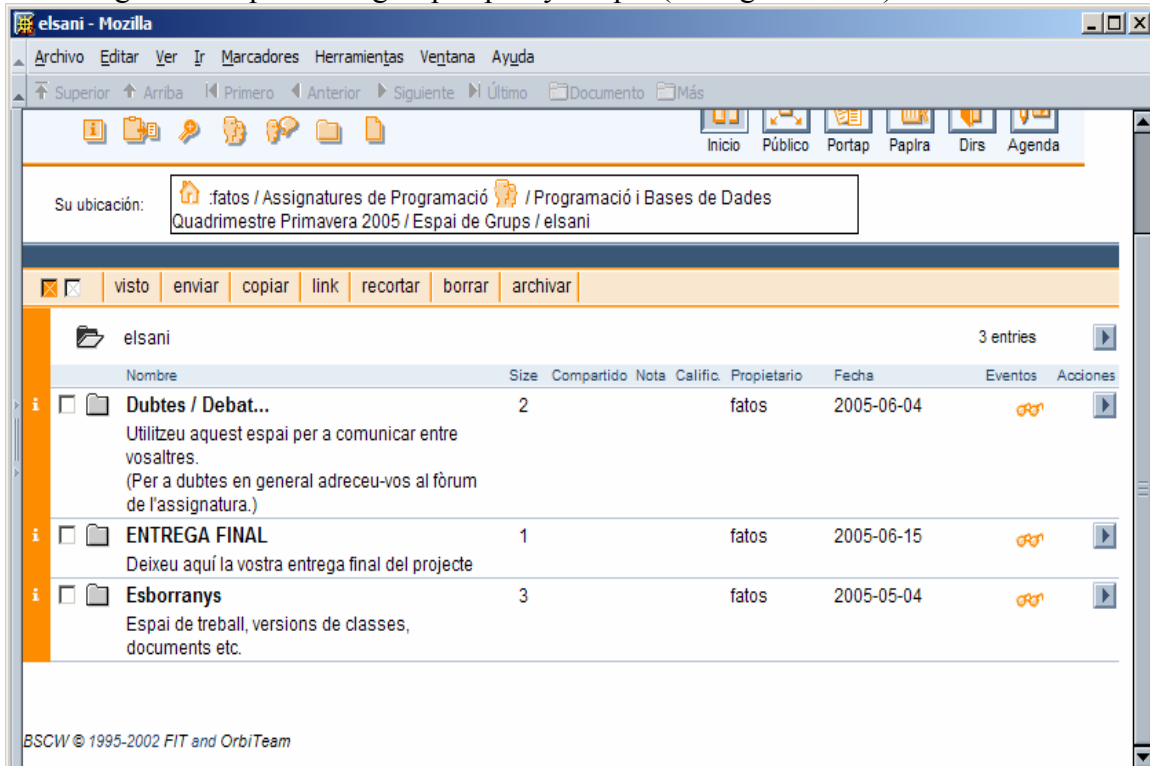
elsani - Mozilla

Archivo Editar Ver Ir Marcadores Herramientas Ventana Ayuda

Superior Arriba Primero Anterior Siguiente Último Documento Más

Inicio Público Portap Paplra Dirs Agenda

Su ubicación: :fatos / Assignatures de Programació / Programació i Bases de Dades Quadrimestre Primavera 2005 / Espai de Grups / elsani

visto | enviar | copiar | link | recortar | borrar | archivar

elsani 3 entries

| Nombre | Size | Compartido | Nota | Calific. | Propietario | Fecha | Eventos | Acciones |
|---|---|---|---|---|---|---|---|---|
| Dubtes / Debat... Utilitzeu aquest espai per a comunicar entre vosaltres. (Per a dubtes en general adreceu-vos al fòrum de l'assignatura.) | 2 | | | | fatos | 2005-06-04 | | |
| ENTREGA FINAL Deixeu aquí la vostra entrega final del projecte | 1 | | | | fatos | 2005-06-15 | | |
| Esborranys Espai de treball, versions de classes, documents etc. | 3 | | | | fatos | 2005-05-04 | | |

BSCW © 1995-2002 FIT and OrbiTeam